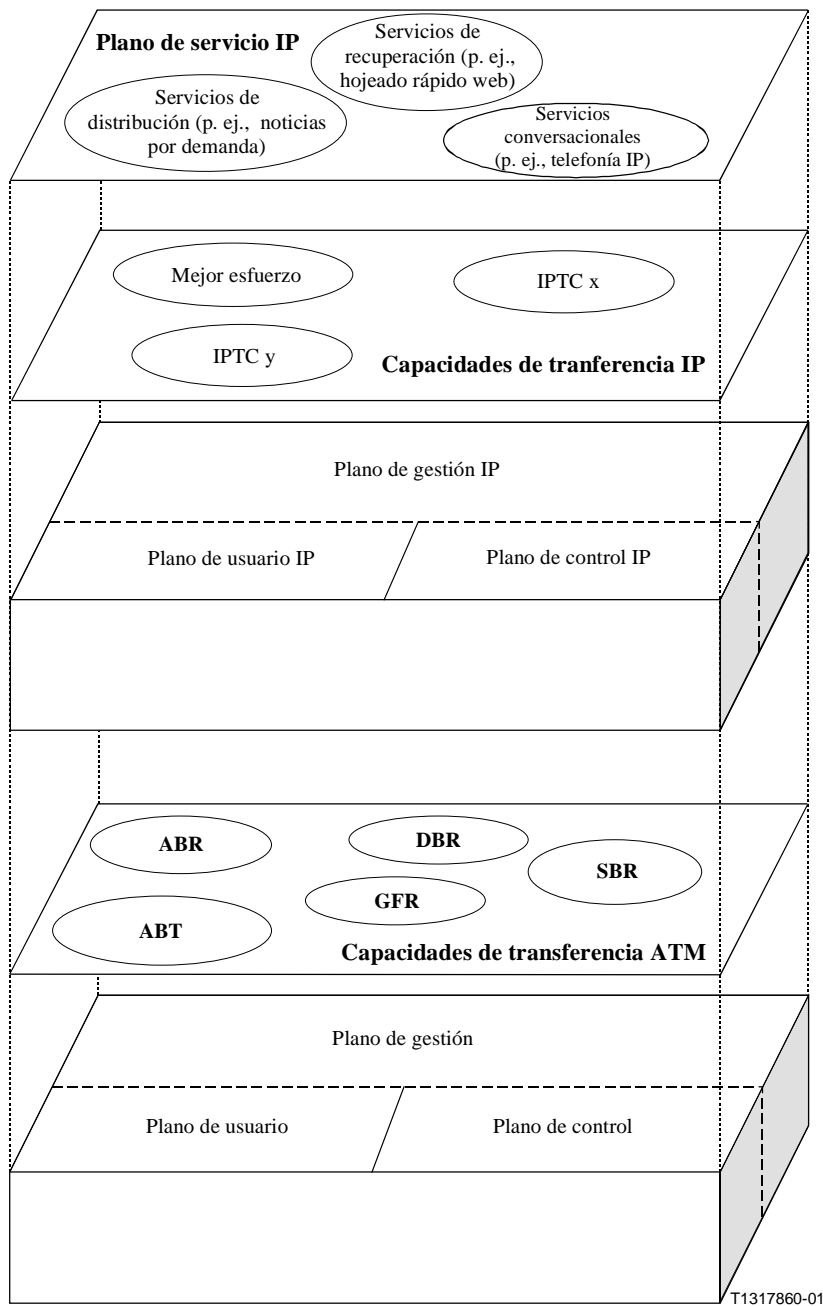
Plano de servicio IP

Servicios de recuperación (p. ej., hojeado rápido web)

Servicios de distribución (p. ej., noticias por demanda)

Servicios conversacionales (p. ej., telefonía IP)

Mejor esfuerzo

IPTC x

IPTC y

Capacidades de tranferencia IP

Plano de gestión IP

Plano de usuario IP

Plano de control IP

ABR

DBR

SBR

GFR

ABT

Capacidades de transferencia ATM

Plano de gestión

Plano de usuario

Plano de control

T1317860-01